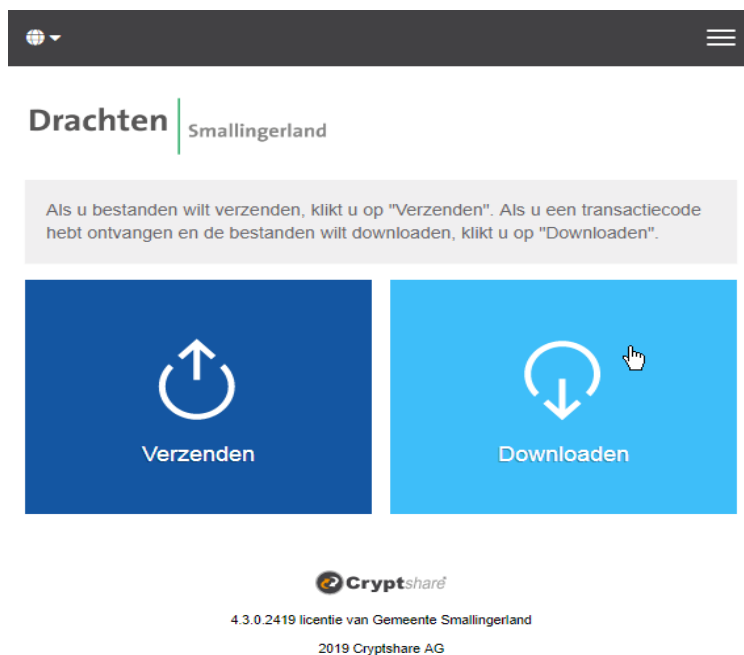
Drachten Smallingerland

Als u bestanden wilt verzenden, klikt u op "Verzenden". Als u een transactiecode hebt ontvangen en de bestanden wilt downloaden, klikt u op "Downloaden".

Verzenden

Downloaden

Cryptshare

4.3.0.2419 licentie van Gemeente Smallingerland

2019 Cryptshare AG